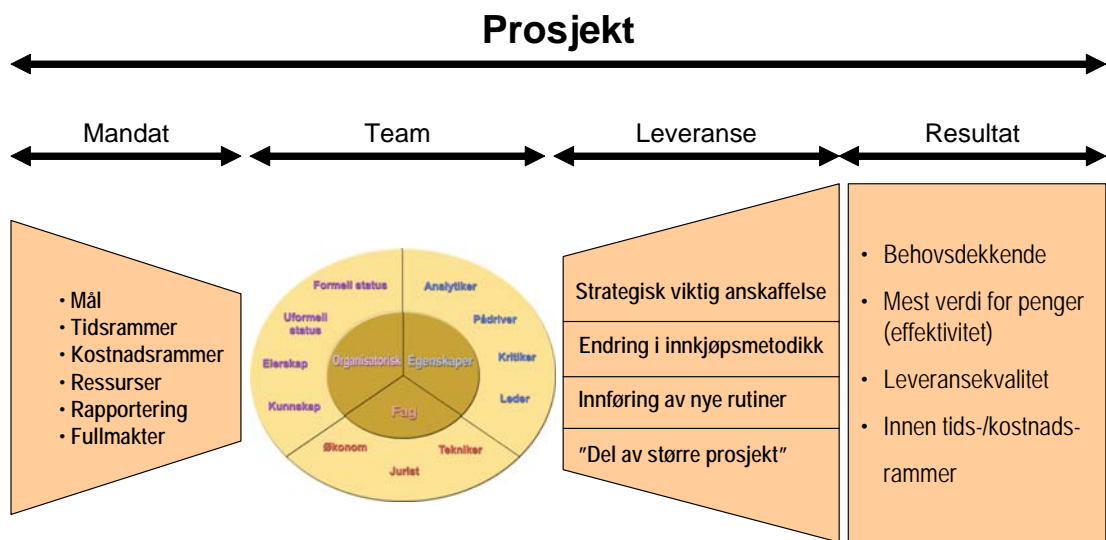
Prosjekt

Mandat

Team

Leveranse

Resultat

• Mål
• Tidsrammer
• Kostnadsrammer
• Ressurser
• Rapportering
• Fullmakter

Formell status
Uformell status
Eierskap
Kunnskap
Analytiker
Pådriver
Kritiker
Leder
Organisatorisk
Egenskaper
Fag
Økonom
Jurist
Tekniker

Strategisk viktig anskaffelse

Endring i innkjøpsmetodikk

Innføring av nye rutiner

"Del av større prosjekt"

• Behovsdekkende
• Mest verdi for penger (effektivitet)
• Leveransekvalitet
• Innen tids-/kostnadsrammer